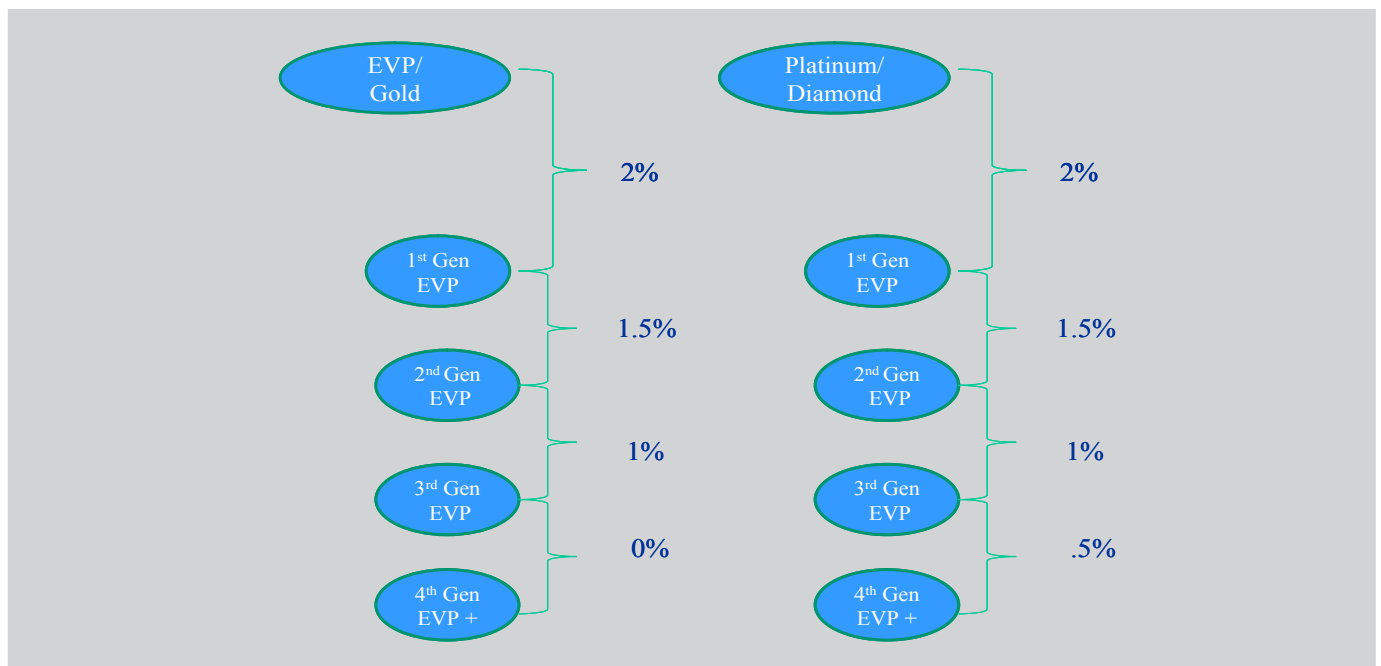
EVP/
Gold

2%

$1^{st}$ Gen
EVP

1.5%

$2^{nd}$ Gen
EVP

1%

$3^{rd}$ Gen
EVP

0%

$4^{th}$ Gen
EVP +

Platinum/
Diamond

2%

$1^{st}$ Gen
EVP

1.5%

$2^{nd}$ Gen
EVP

1%

$3^{rd}$ Gen
EVP

.5%

$4^{th}$ Gen
EVP +